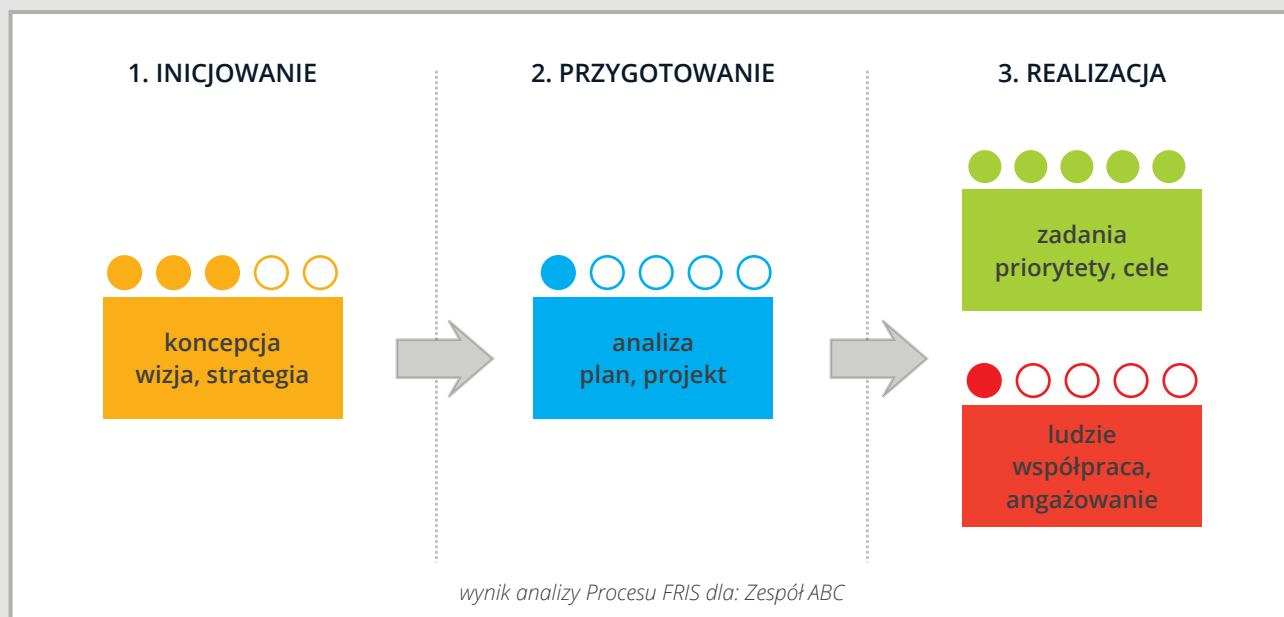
1. INICJOWANIE

2. PRZYGOTOWANIE

3. REALIZACJA

koncepcja
wizja, strategia

analiza
plan, projekt

zadania
priorytety, cele

ludzie
współpraca,
angażowanie

wynik analizy Procesu FRIS dla: Zespół ABC